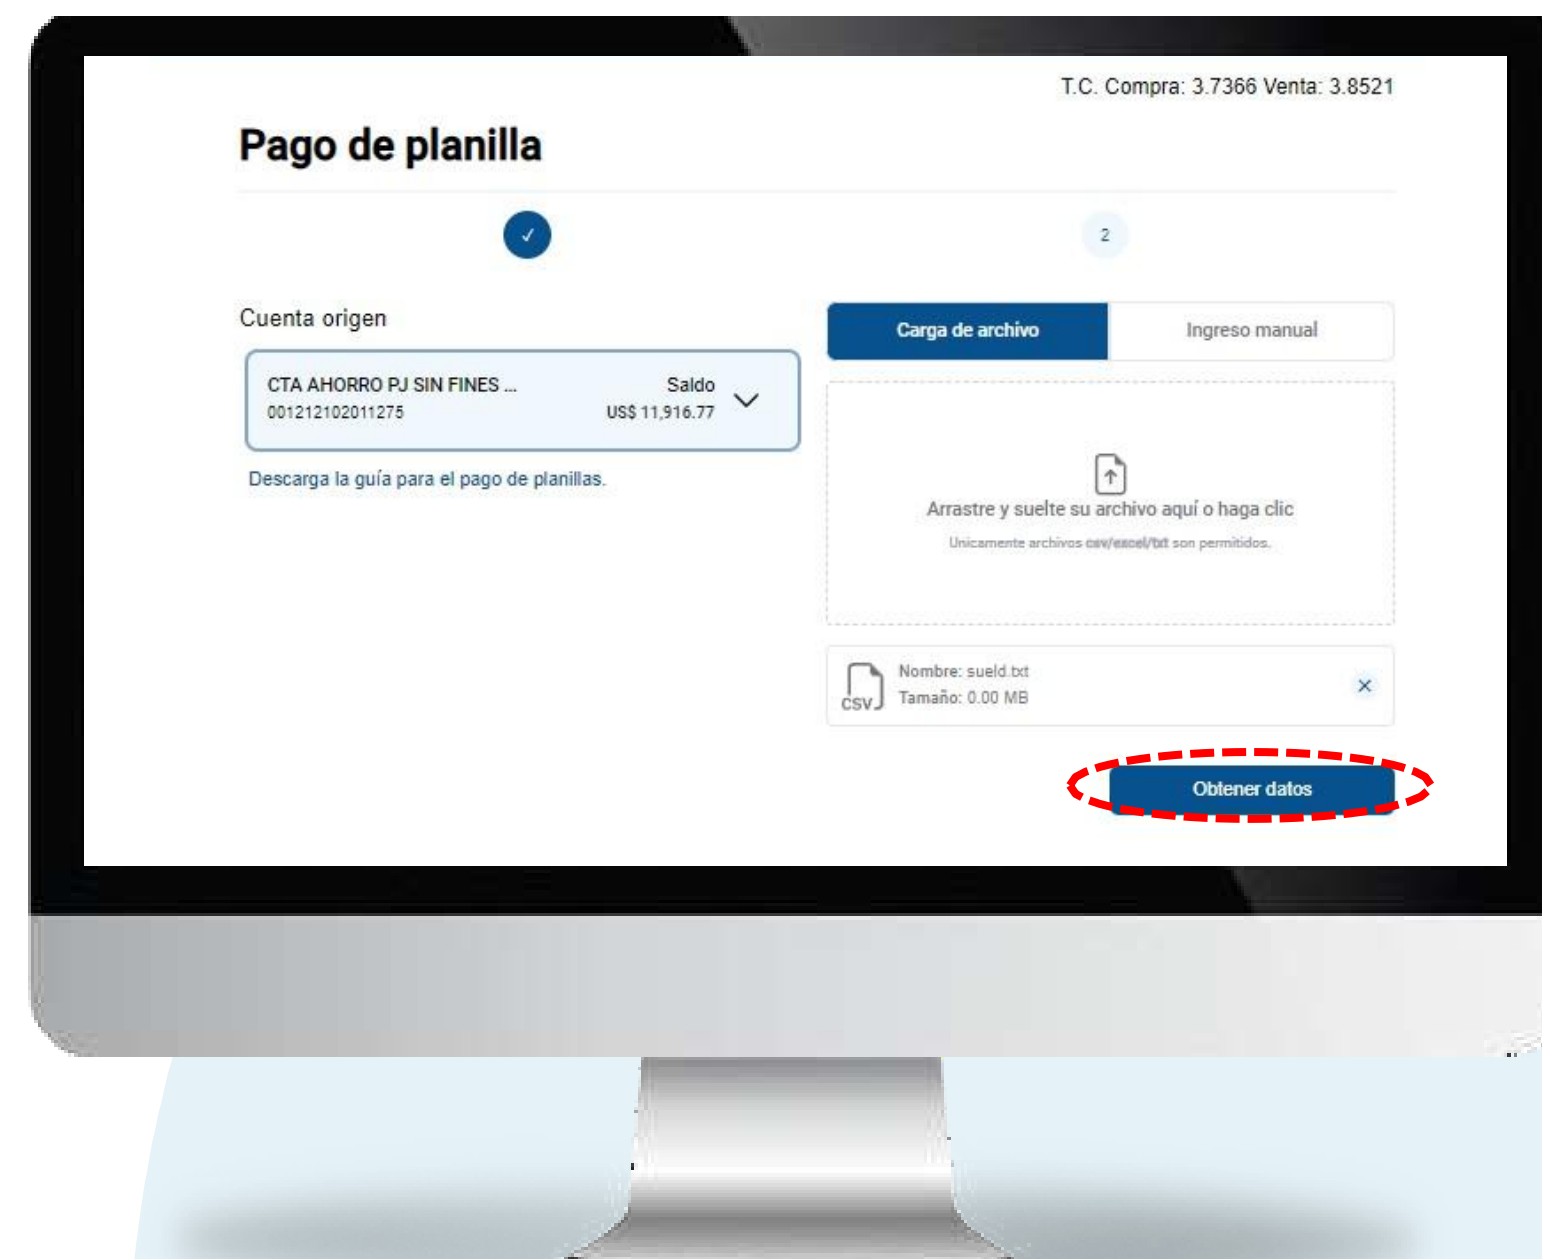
T.C. Compra: 3.7366 Venta: 3.8521

Pago de planilla

✓

2

Cuenta origen

CTA AHORRO PJ SIN FINES ...
001212102011275

Saldo
US$ 11,916.77

Descarga la guía para el pago de planillas.

Carga de archivo

Ingreso manual

Arrastre y suelte su archivo aquí o haga clic

Unicamente archivos csv/excel/txt son permitidos.

CSV

Nombre: sueld.txt
Tamaño: 0.00 MB

×

Obtener datos